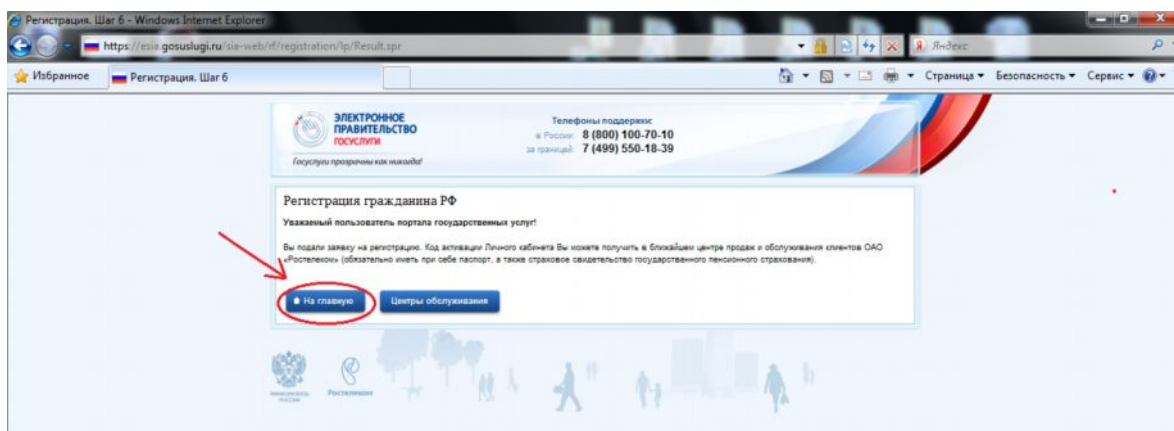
Регистрация. Шаг 6 - Windows Internet Explorer

https://esia.gosuslugi.ru/sia-web/rf/registration/lp/Result.spr

Яндекс

Избранное

Регистрация. Шаг 6

Страница ▾ Безопасность ▾ Сервис ▾

ЭЛЕКТРОННОЕ ПРАВИТЕЛЬСТВО ГОСУСЛУГИ

Госуслуги прозрачны как никогда!

Телефоны поддержки:
в России: 8 (800) 100-70-10
за границей: 7 (499) 550-18-39

Регистрация гражданина РФ

Уважаемый пользователь портала государственных услуг!

Вы подали заявку на регистрацию. Код активации Личного кабинета Вы можете получить в ближайшем центре продаж и обслуживания клиентов ОАО «Ростелеком» (обязательно иметь при себе паспорт, а также страховое свидетельство государственного пенсионного страхования).

На главную

Центры обслуживания

Минкомсвязь России

Ростелеком